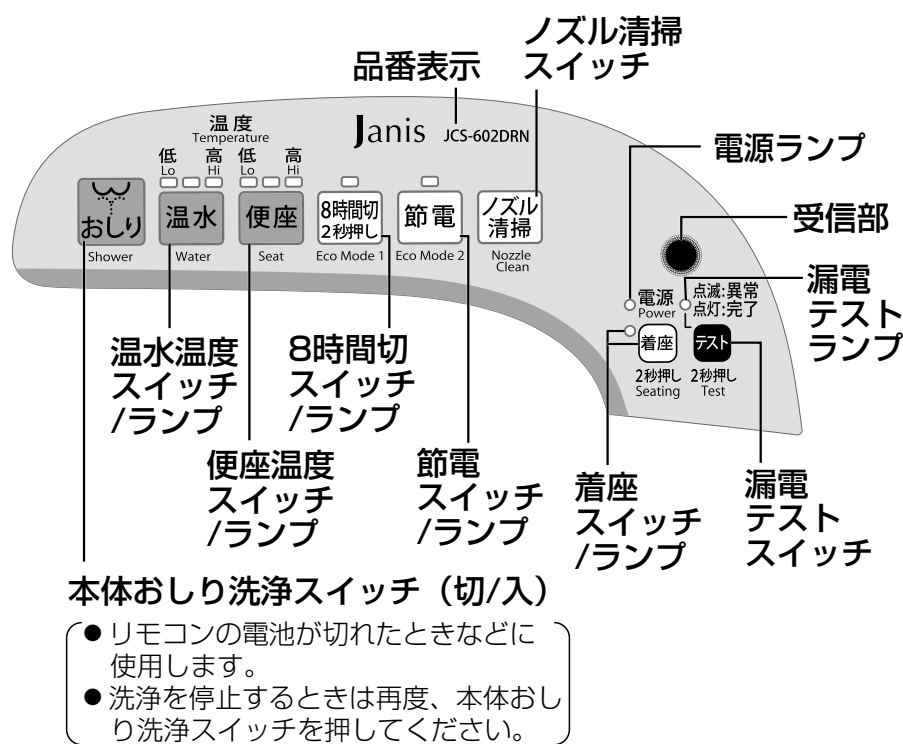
品番表示

ノズル清掃
スイッチ

温度
Temperature

低 Lo 高 Hi 低 Lo 高 Hi

Janis JCS-602DRN

電源ランプ

受信部

おしり
Shower

温水
Water

便座
Seat

8時間切
2秒押し
Eco Mode 1

節電
Eco Mode 2

ノズル
清掃
Nozzle
Clean

電源
Power

点滅:異常
点灯:完了

漏電
テスト
ランプ

着座
2秒押し
Seating

テスト
2秒押し
Test

温水温度
スイッチ
/ランプ

8時間切
スイッチ
/ランプ

便座温度
スイッチ
/ランプ

節電
スイッチ
/ランプ

着座
スイッチ
/ランプ

漏電
テスト
スイッチ

本体おしり洗浄スイッチ（切/入）

●リモコンの電池が切れたときなどに使用します。
●洗浄を停止するときは再度、本体おしり洗浄スイッチを押してください。